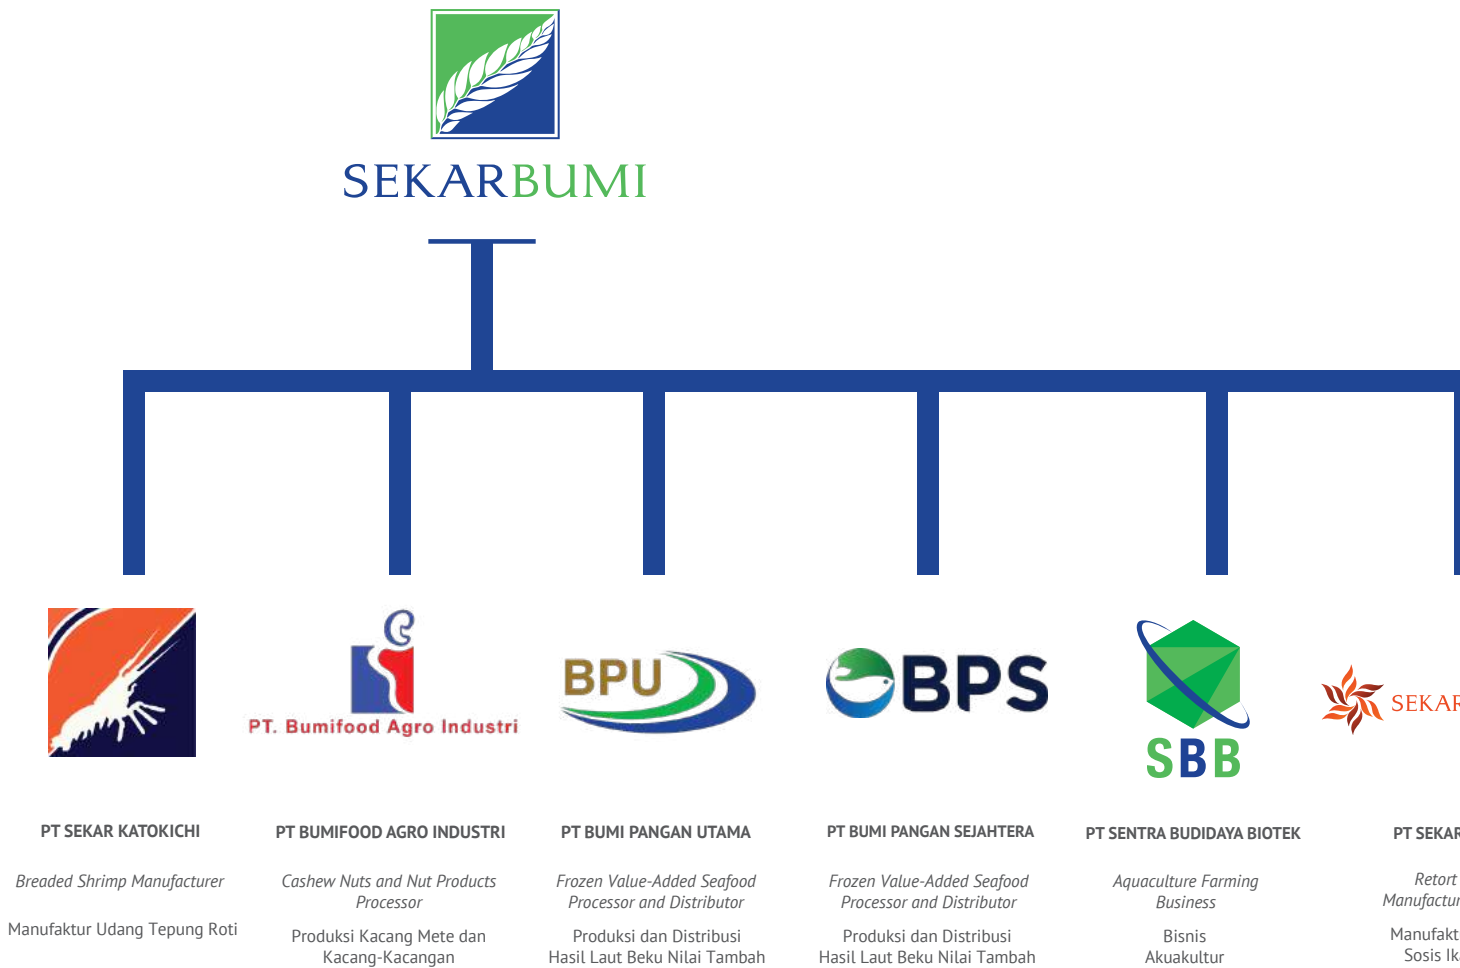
SEKARBUMI

PT. Bumifood Agro Industri

BPU

BPS

SBB

SEKAR

PT SEKAR KATOKICHI

Breaded Shrimp Manufacturer

Manufaktur Udang Tepung Roti

PT BUMIFOOD AGRO INDUSTRI

Cashew Nuts and Nut Products Processor

Produksi Kacang Mete dan Kacang-Kacangan

PT BUMI PANGAN UTAMA

Frozen Value-Added Seafood Processor and Distributor

Produksi dan Distribusi Hasil Laut Beku Nilai Tambah

PT BUMI PANGAN SEJAHTERA

Frozen Value-Added Seafood Processor and Distributor

Produksi dan Distribusi Hasil Laut Beku Nilai Tambah

PT SENTRA BUDIDAYA BIOTEK

Aquaculture Farming Business

Bisnis Akuakultur

PT SEKAR

Retort Manufactur

Manufakt Sosis Ik